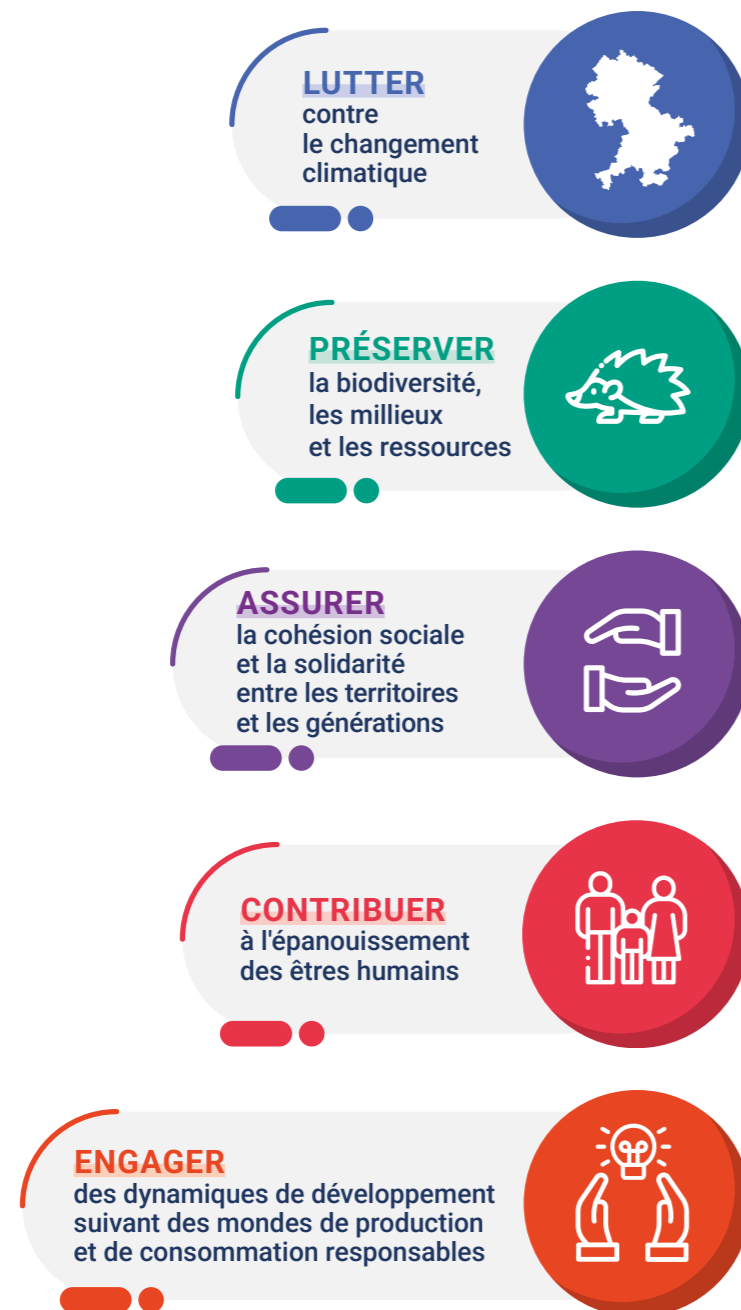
LUTTER
contre
le changement
climatique

PRÉSERVER
la biodiversité,
les millieux
et les ressources

ASSURER
la cohésion sociale
et la solidarité
entre les territoires
et les générations

CONTRIBUER
à l'épanouissement
des êtres humains

ENGAGER
des dynamiques de développement
suivant des mondes de production
et de consommation responsables